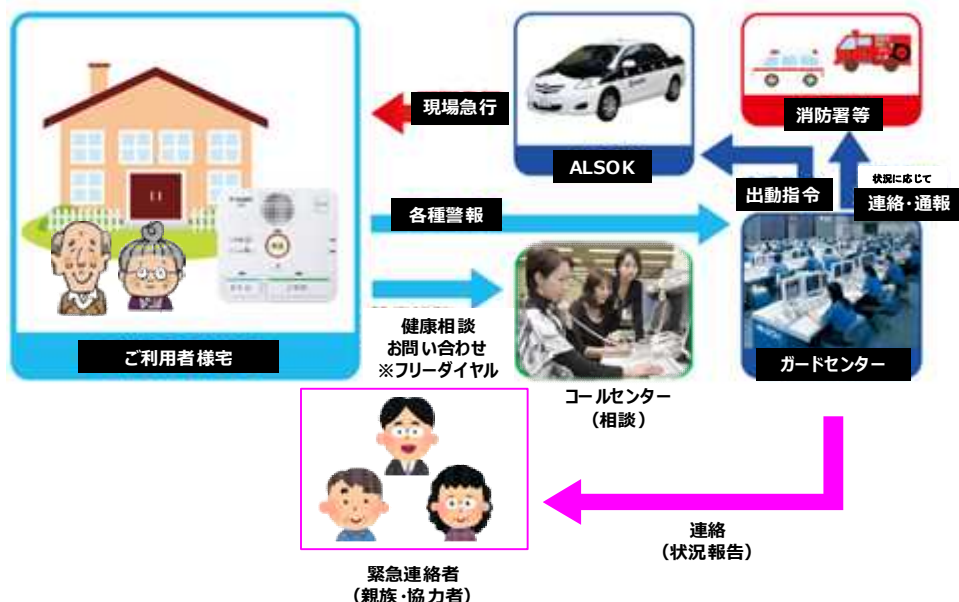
現場急行

ALSOK

消防署等

出動指令

状況に応じて
連絡・通報

各種警報

健康相談
お問い合わせ
※フリーダイヤル

ご利用者様宅

コールセンター
（相談）

ガードセンター

緊急連絡者
（親族・協力者）

連絡
（状況報告）